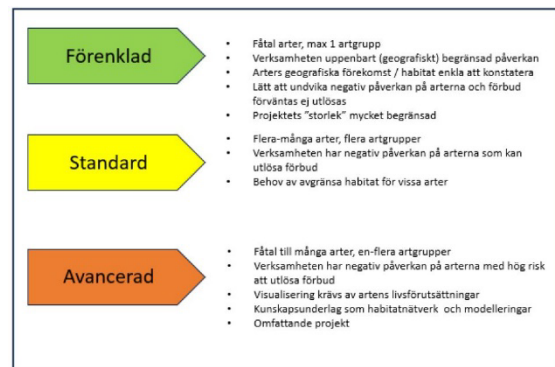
Förenklad

- Fåtal arter, max 1 artgrupp
- Verksamheten uppenbart (geografiskt) begränsad påverkan
- Arters geografiska förekomst / habitat enkla att konstatera
- Lätt att undvika negativ påverkan på arterna och förbud förväntas ej utlösas
- Projektets "storlek" mycket begränsad

Standard

- Flera-många arter, flera artgrupper
- Verksamheten har negativ påverkan på arterna som kan utlösa förbud
- Behov av avgränsa habitat för vissa arter

Avancerad

- Fåtal till många arter, en-flera artgrupper
- Verksamheten har negativ påverkan på arterna med hög risk att utlösa förbud
- Visualisering krävs av artens livsförutsättningar
- Kunskapsunderlag som habitatnätverk och modelleringar
- Omfattande projekt